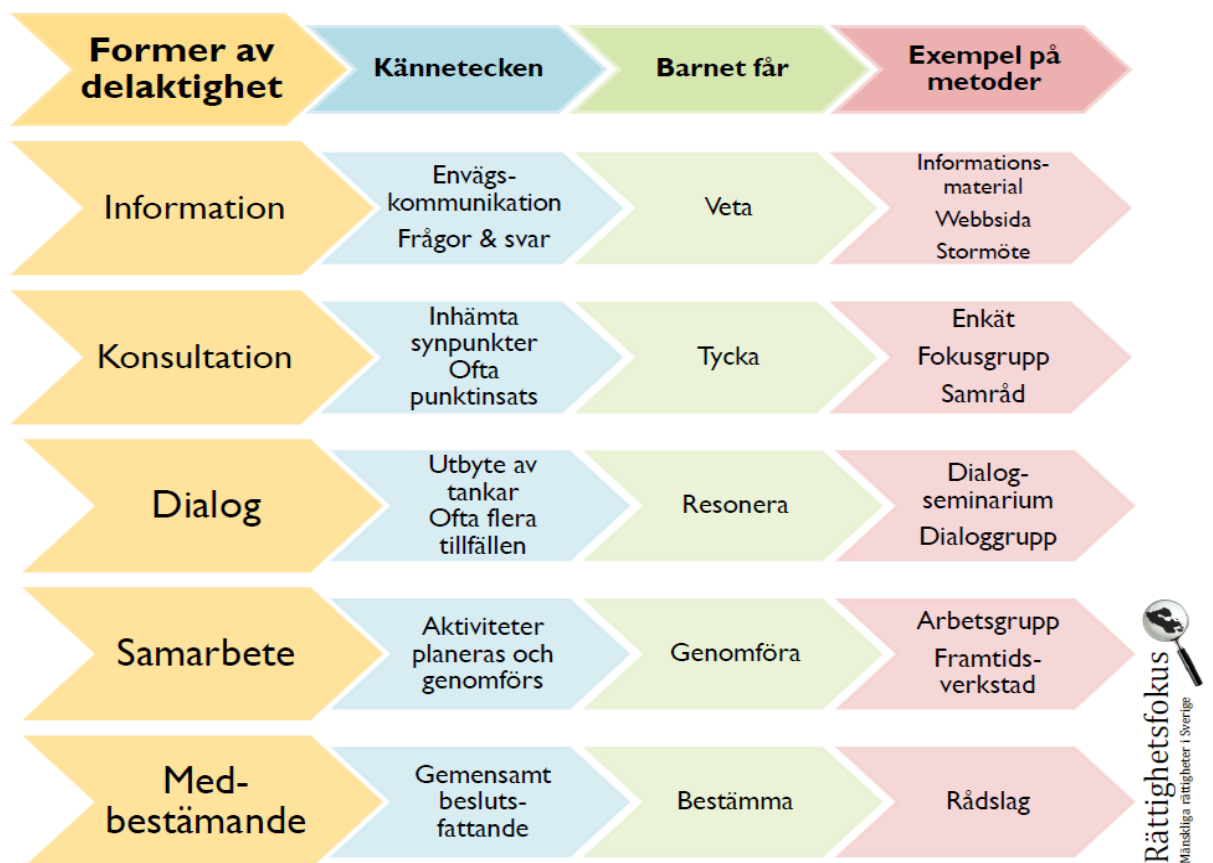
| Former av delaktighet | Kännetecken | Barnet får | Exempel på metoder |
|---|---|---|---|
| Information | Envägs-kommunikation Frågor & svar | Veta | Informations-material Webbsida Stormöte |
| Konsultation | Inhämta synpunkter Ofta punktinsats | Tycka | Enkät Fokusgrupp Samråd |
| Dialog | Utbyte av tankar Ofta flera tillfällen | Resonera | Dialog-seminarium Dialoggrupp |
| Samarbete | Aktiviteter planeras och genomförs | Genomföra | Arbetsgrupp Framtids-verkstad |
| Med-bestämande | Gemensamt besluts-fattande | Bestämma | Rådslag |

Rättighetsfokus
Mänskliga rättigheter i Sverige